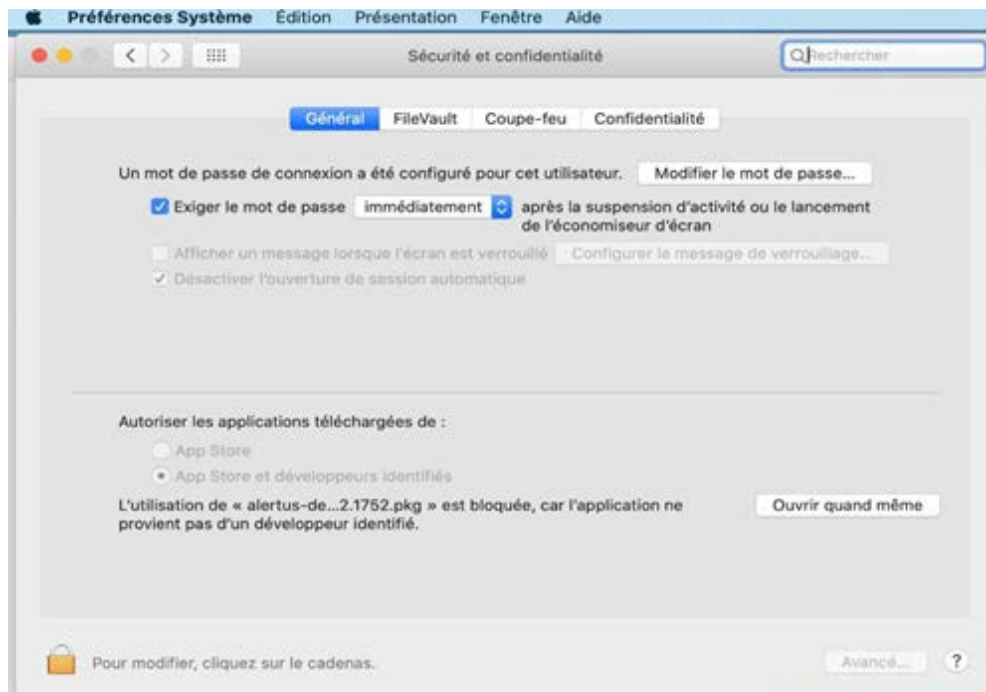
Préférences Système Édition Présentation Fenêtre Aide

Sécurité et confidentialité

Rechercher

Général FileVault Coupe-feu Confidentialité

Un mot de passe de connexion a été configuré pour cet utilisateur. Modifier le mot de passe...

Exiger le mot de passe immédiatement après la suspension d'activité ou le lancement de l'économiseur d'écran

Afficher un message lorsque l'écran est verrouillé Configurer le message de verrouillage...

Désactiver l'ouverture de session automatique

Autoriser les applications téléchargées de :

App Store

App Store et développeurs identifiés

L'utilisation de « alertus-de...2.1752.pkg » est bloquée, car l'application ne provient pas d'un développeur identifié.

Ouvrir quand même

Pour modifier, cliquez sur le cadenas.

Avancé...

?